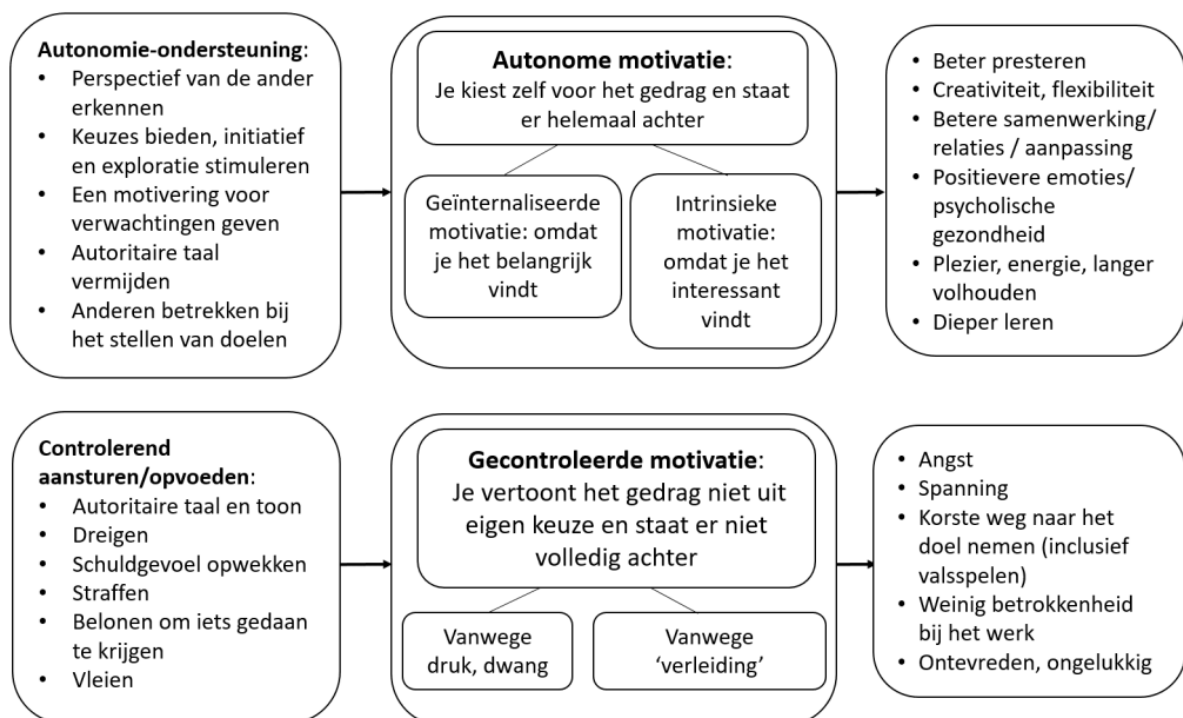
**Autonomie-ondersteuning**:
- Perspectief van de ander erkennen
- Keuzes bieden, initiatief en exploratie stimuleren
- Een motivering voor verwachtingen geven
- Autoritaire taal vermijden
- Anderen betrekken bij het stellen van doelen

**Autonome motivatie**:
Je kiest zelf voor het gedrag en staat er helemaal achter

Geïnternaliseerde motivatie: omdat je het belangrijk vindt

Intrinsieke motivatie: omdat je het interessant vindt

- Beter presteren
- Creativiteit, flexibiliteit
- Betere samenwerking/ relaties / aanpassing
- Positievere emoties/ psycholische gezondheid
- Plezier, energie, langer volhouden
- Dieper leren

**Controlerend aansturen/opvoeden**:
- Autoritaire taal en toon
- Dreigen
- Schuldgevoel opwekken
- Straffen
- Belonen om iets gedaan te krijgen
- Vleien

**Gecontroleerde motivatie**:
Je vertoont het gedrag niet uit eigen keuze en staat er niet volledig achter

Vanwege druk, dwang

Vanwege 'verleiding'

- Angst
- Spanning
- Korste weg naar het doel nemen (inclusief valsspelen)
- Weinig betrokkenheid bij het werk
- Ontevreden, ongelukkig